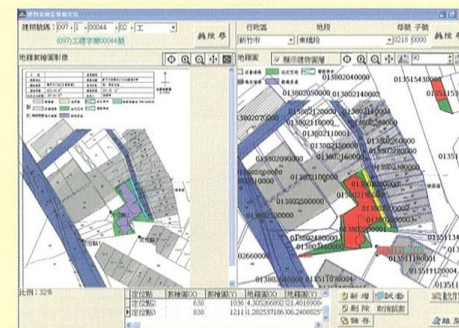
建物平面圖套繪系統

建物號碼 097 1 00044 02 工

097工建字第00044號

轉換 尋

行政區 地段 母號 子號

新竹市 東機段 0218 0000

轉換 尋

地建物平面圖影像

地籍圖

顯示建物圖層

013802040000

013802020000

013802100000

013802110000

0138021000

013802050000

013802090000

013802020000

013802100000

01351543

0135154

01351545

013515500

013515100

013515110

比例：32%

| 定位點1 | 0.30 | 1036 | 4.305306982 | 21.401890 |
|---|---|---|---|---|
| 定位點2 | 0.30 | 1211 | 4.282537106 | 306.2408025 |

新增

刪除

儲存

取消

刷新

路